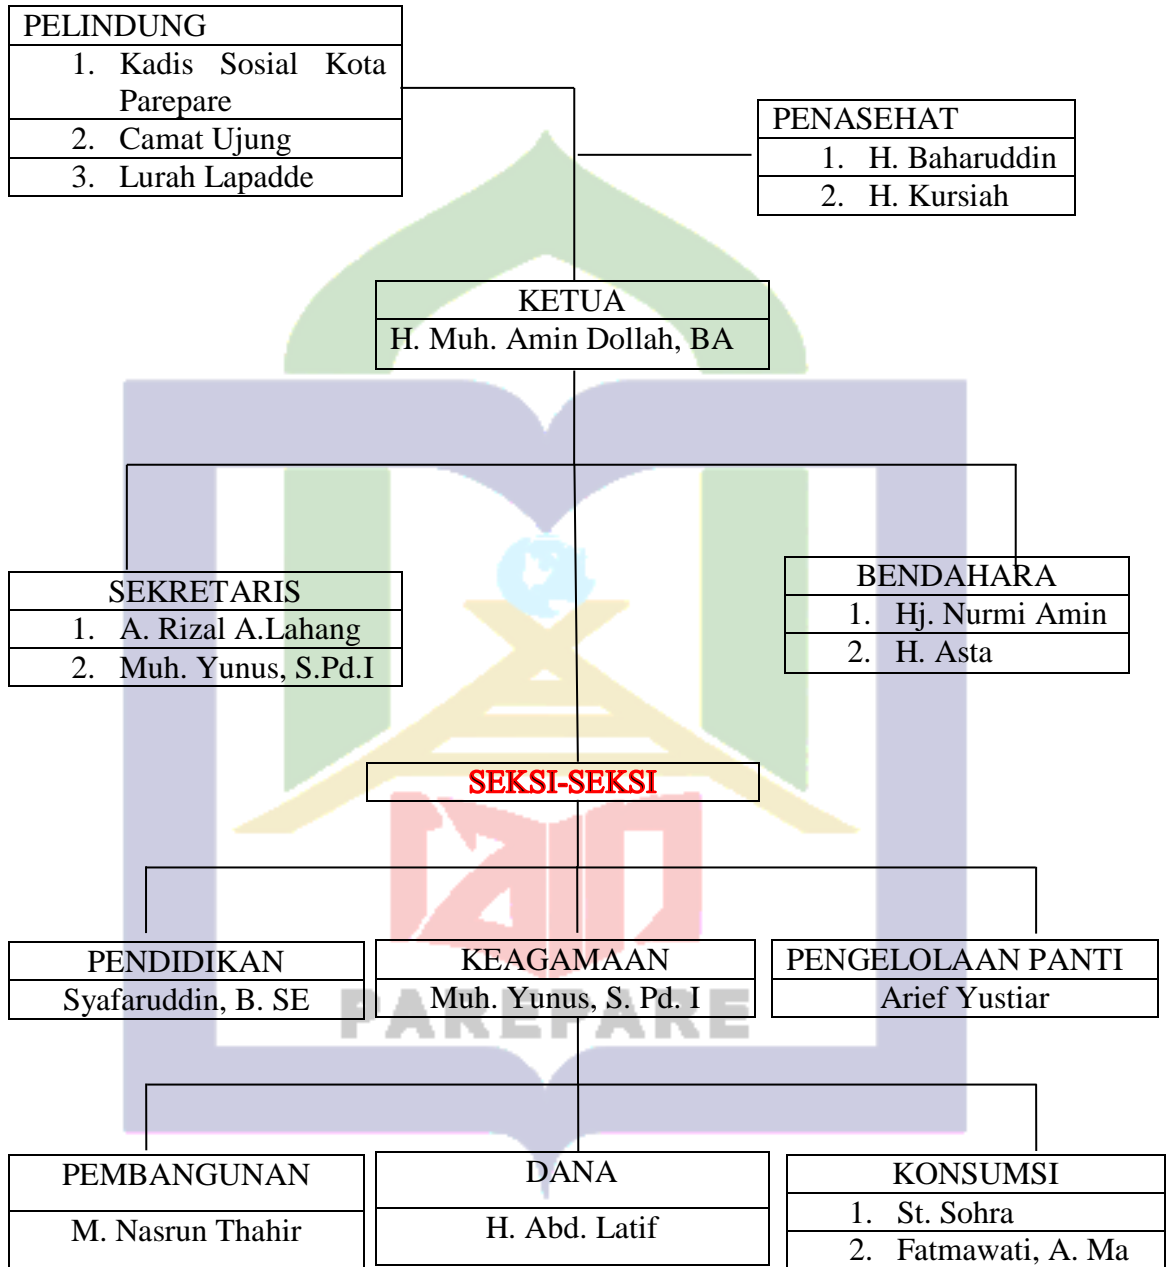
PELINDUNG
1. Kadis Sosial Kota Parepare
2. Camat Ujung
3. Lurah Lapadde

PENASEHAT
1. H. Baharuddin
2. H. Kursiah

KETUA
H. Muh. Amin Dollah, BA

SEKRETARIS
1. A. Rizal A.Lahang
2. Muh. Yunus, S.Pd.I

BENDAHARA
1. Hj. Nurmi Amin
2. H. Asta

SEKSI-SEKSI

PENDIDIKAN
Syafaruddin, B. SE

KEAGAMAAN
Muh. Yunus, S. Pd. I

PENGELOLAAN PANTI
Arief Yustiar

PAREPARE

PEMBANGUNAN
M. Nasrun Thahir

DANA
H. Abd. Latif

KONSUMSI
1. St. Sohra
2. Fatmawati, A. Ma